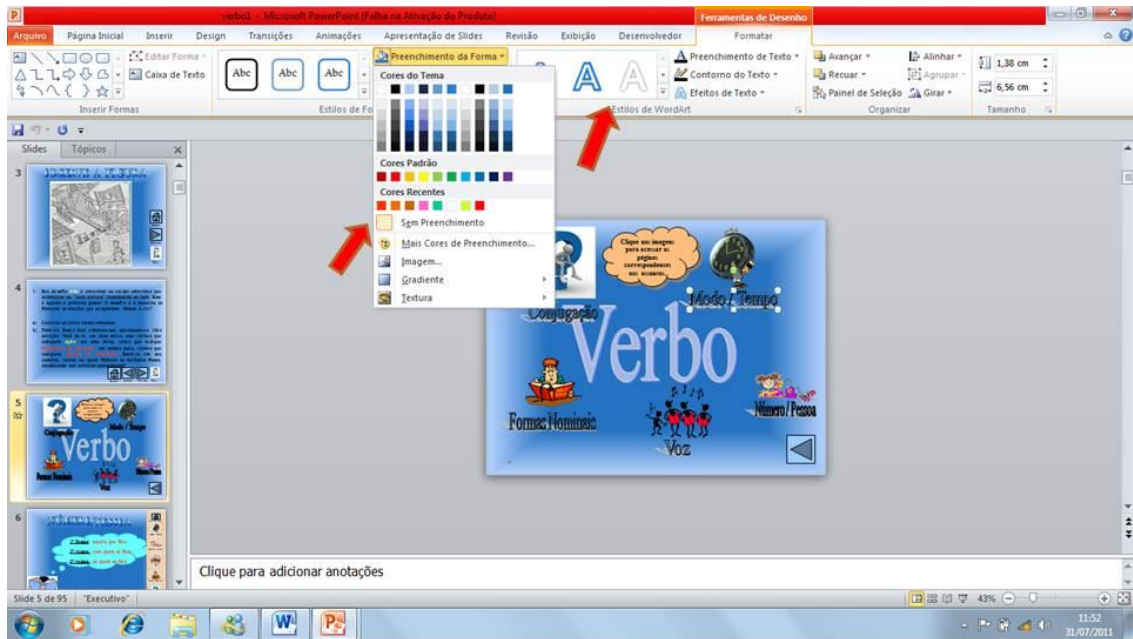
verbo1 - Microsoft PowerPoint (Falha na Ativação do Produto)

Ferramentas de Desenho

Arquivo | Página Inicial | Inserir | Design | Transições | Animações | Apresentação de Slides | Revisão | Exibição | Desenvolvedor | Formatar

Editar Forma
Caixa de Texto
Inserir Formas

Abc | Abc | Abc
Estilos de Fo

Preenchimento da Forma

Cores do Tema

Cores Padrão

Cores Recentes

Sem Preenchimento

Mais Cores de Preenchimento...

Imagem...

Gradiente

Textura

Estilos de WordArt

Preenchimento de Texto
Contorno do Texto
Efeitos de Texto

Avançar
Recuar
Painel de Seleção
Alinhar
Agrupar
Girar
Organizar

1,38 cm
6,56 cm
Tamanho

Slides | Tópicos

3
4
5
6

Verbo

Clique nas imagens para acessar as páginas correspondentes aos assuntos.

Conjugação

Modo / Tempo

Formas Nominais

Voz

Número / Pessoa

Clique para adicionar anotações

Slide 5 de 95 | "Executivo"

43%

11:52
31/07/2011